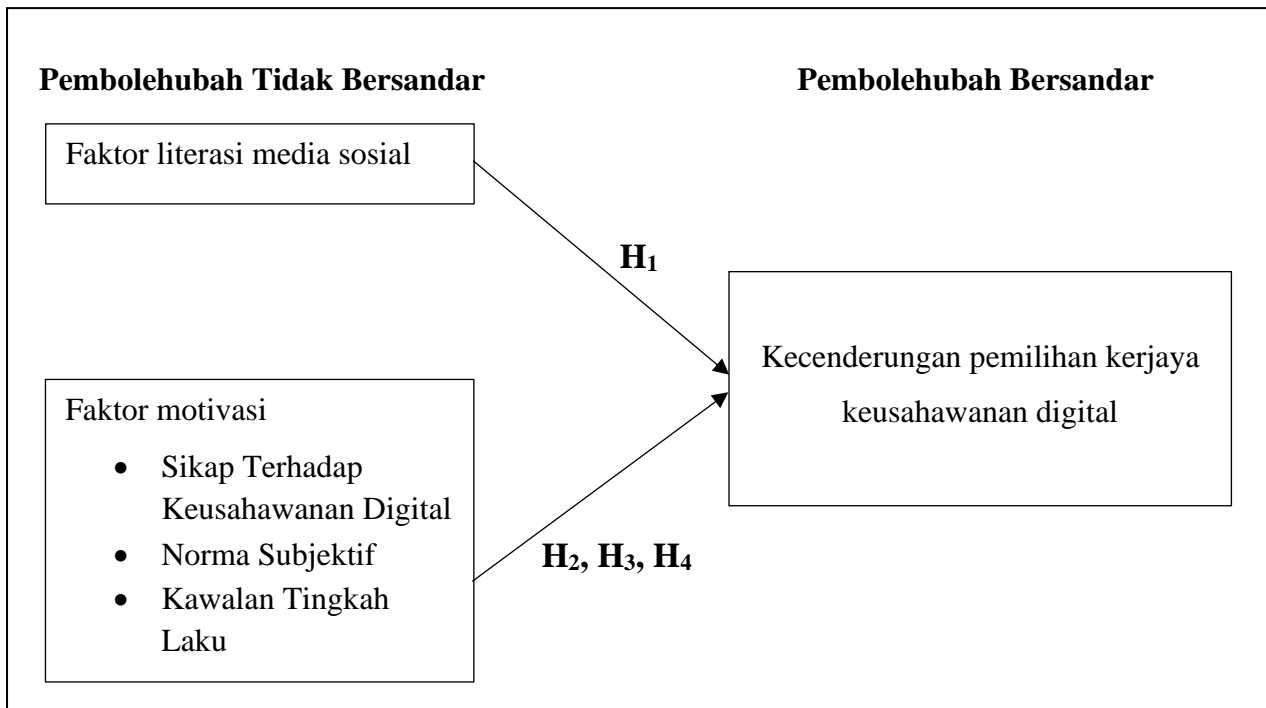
**Pembolehubah Tidak Bersandar**

**Pembolehubah Bersandar**

Faktor literasi media sosial

$H_1$

Kecenderungan pemilihan kerjaya keusahawanan digital

Faktor motivasi
- Sikap Terhadap Keusahawanan Digital
- Norma Subjektif
- Kawalan Tingkah Laku

$H_2$, $H_3$, $H_4$